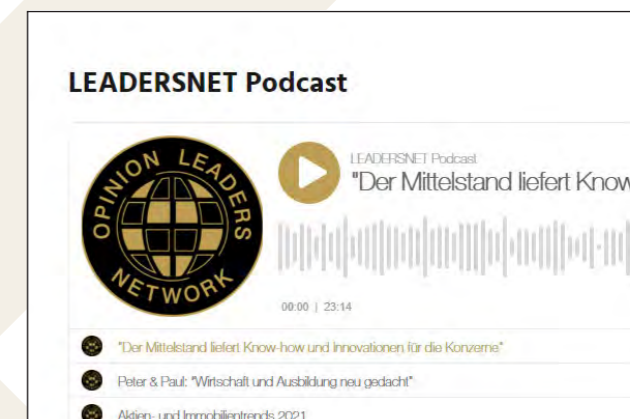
LEADERSNET Podcast

OPINION LEADERS NETWORK

LEADERSNET Podcast
"Der Mittelstand liefert Know

00:00 | 23:14

"Der Mittelstand liefert Know-how und Innovationen für die Konzerne"

Peter & Paul: "Wirtschaft und Ausbildung neu gedacht"

Aktien- und Immobilientrends 2021